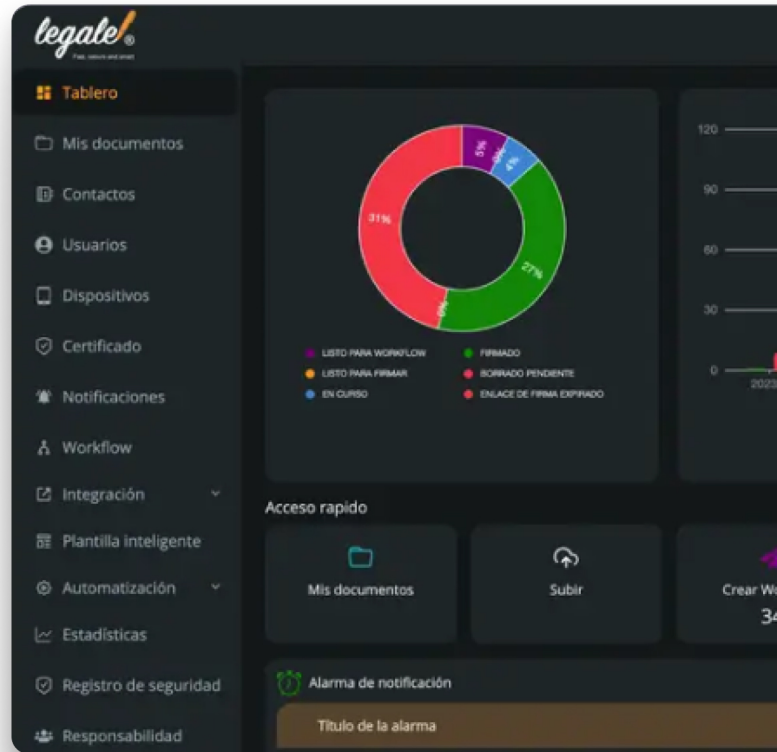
legale

Fast, secure and smart

Tablero

Mis documentos

Contactos

Usuarios

Dispositivos

Certificado

Notificaciones

Workflow

Integración

Plantilla inteligente

Automatización

Estadísticas

Registro de seguridad

Responsabilidad

5%
4%
31%
27%
0%

LISTO PARA WORKFLOW
FIRMADO
LISTO PARA FIRMAR
BORRADO PENDIENTE
EN CURSO
ENLACE DE FIRMA EXPIRADO

120
90
60
30
0
2023

Acceso rapido

Mis documentos

Subir

Crear We
34

Alarma de notificación

Título de la alarma